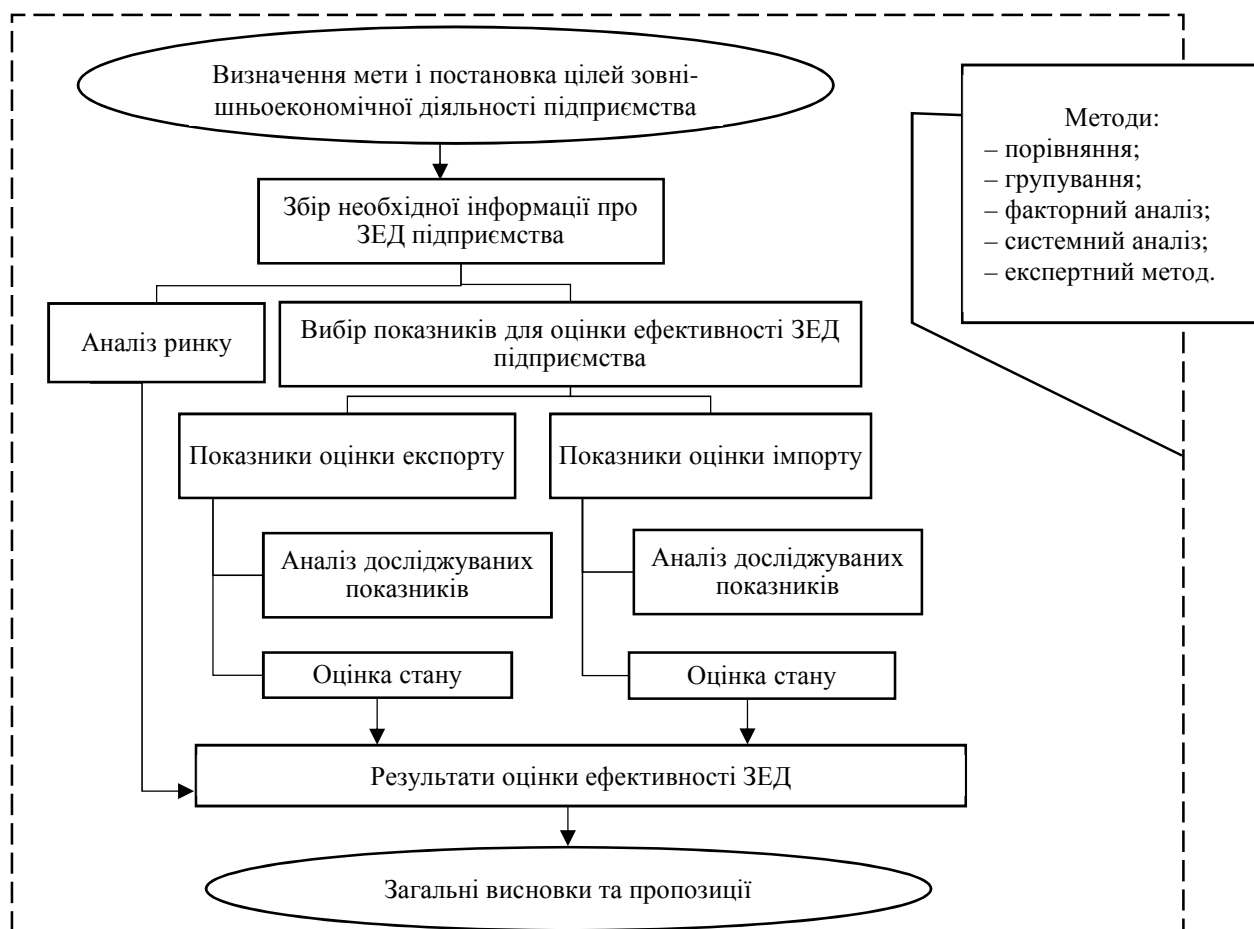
Визначення мети і постановка цілей зовнішньоекономічної діяльності підприємства

Методи:
– порівняння;
– групування;
– факторний аналіз;
– системний аналіз;
– експертний метод.

Збір необхідної інформації про ЗЕД підприємства

Аналіз ринку

Вибір показників для оцінки ефективності ЗЕД підприємства

Показники оцінки експорту

Показники оцінки імпорту

Аналіз досліджуваних показників

Аналіз досліджуваних показників

Оцінка стану

Оцінка стану

Результати оцінки ефективності ЗЕД

Загальні висновки та пропозиції